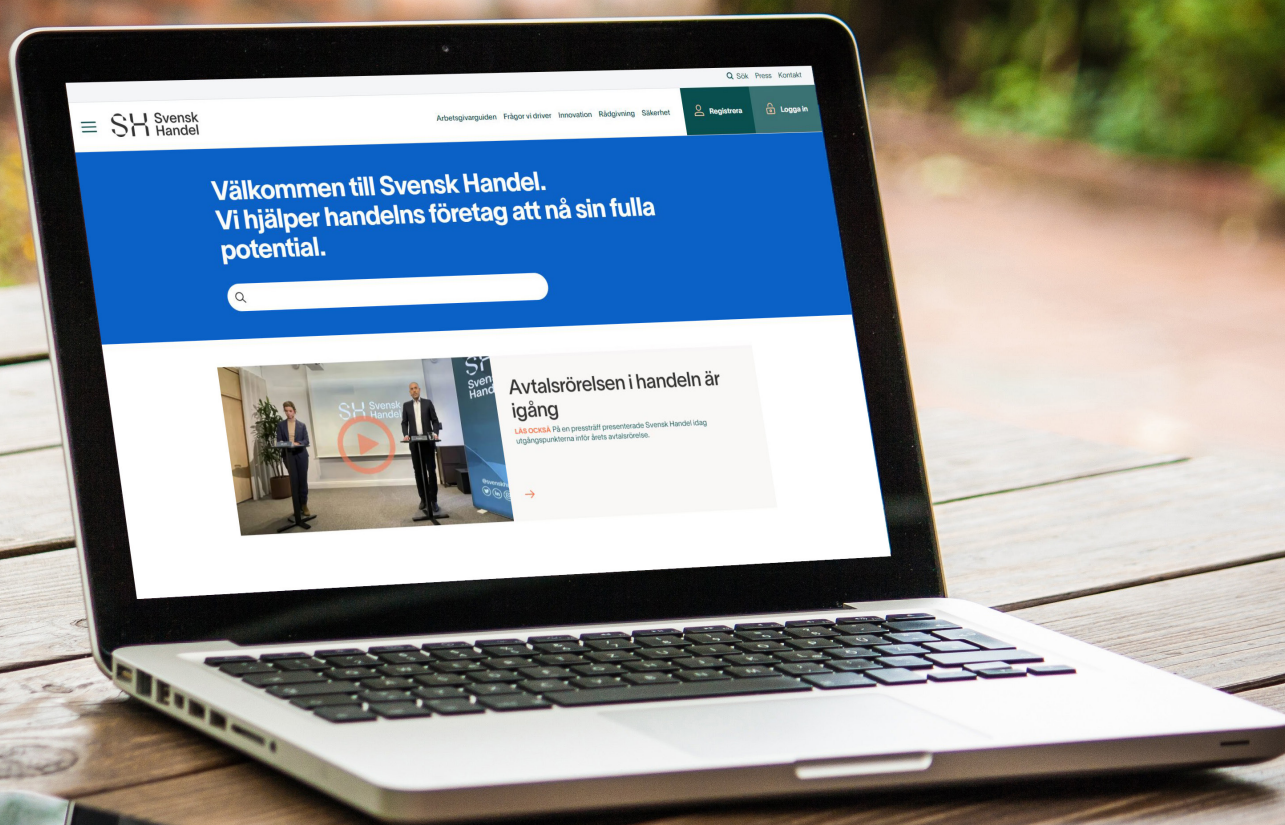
Sök Press Kontakt

SH Svensk Handel

Arbetsgivarguiden Frågor vi driver Innovation Rådgivning Säkerhet

Registrera

Logga in

Välkommen till Svensk Handel.
Vi hjälper handelns företag att nå sin fulla potential.

SH Svensk Handel

SH Svensk Handel

Avtalsrörelsen i handeln är igång

LÄS OCKSÅ På en presträff presenterade Svensk Handel idag utgångspunkterna inför årets avtalsrörelse.